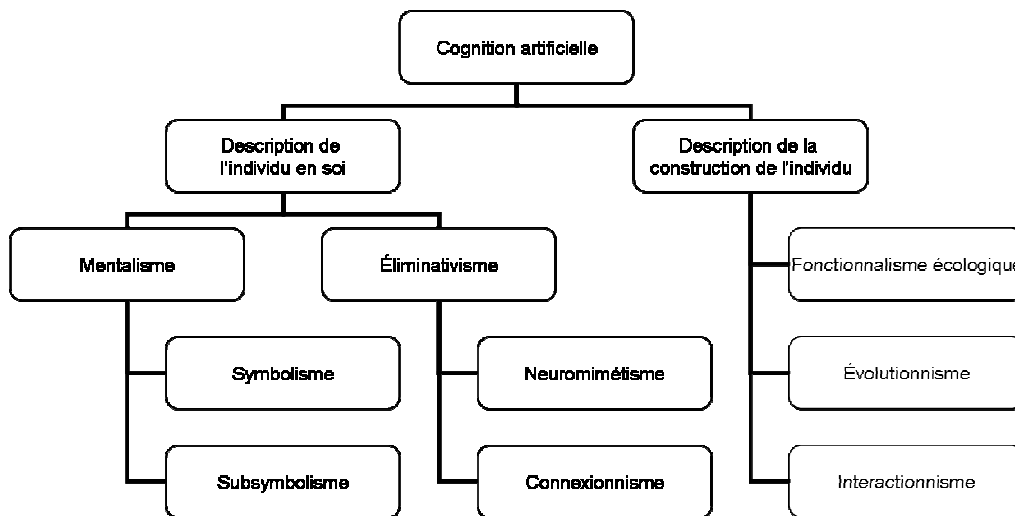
Cognition artificielle

Description de l'individu en soi

Description de la construction de l'individu

Mentalisme

Éliminativisme

Symbolisme

Subsymbolisme

Neuromimétisme

Connexionnisme

Fonctionnalisme écologique

Évolutionnisme

Interactionnisme